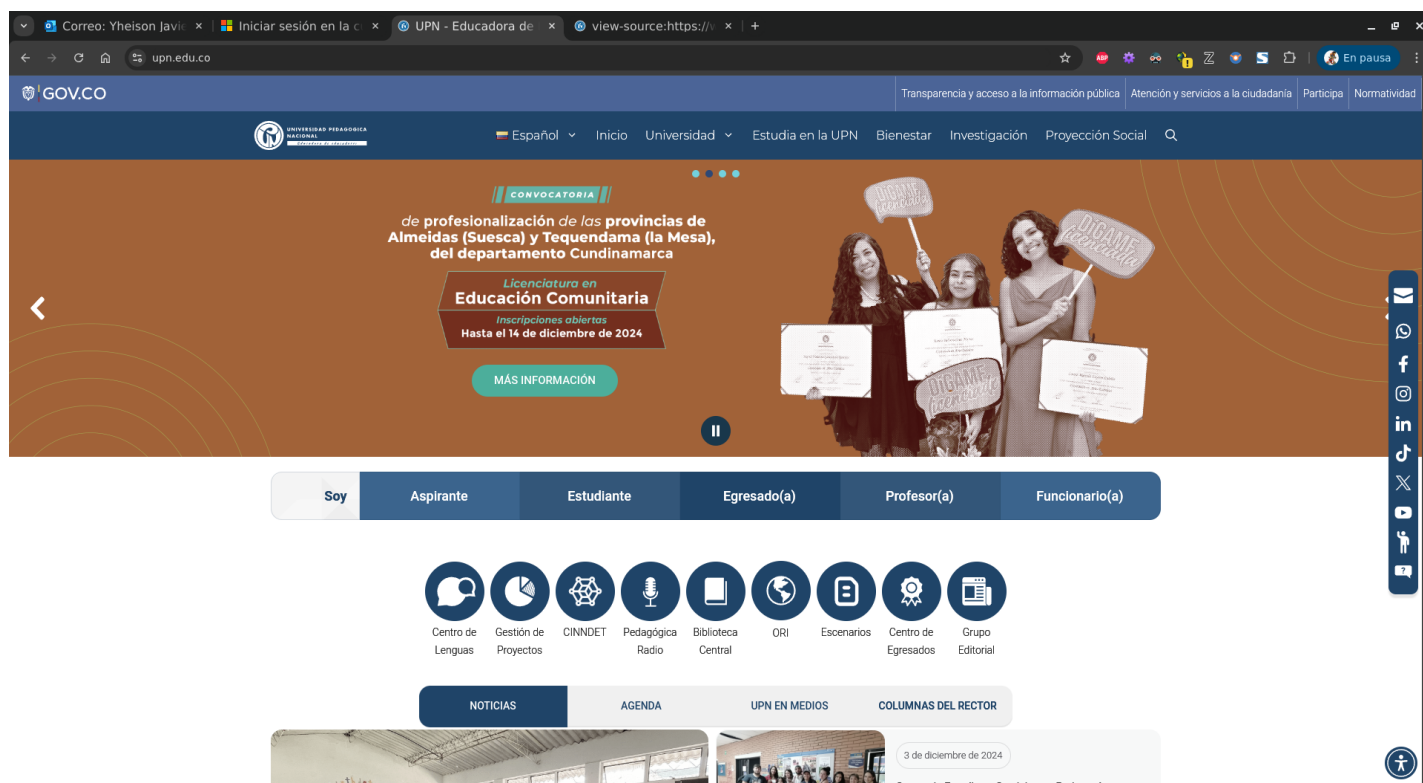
Correo: Yheison Javie ×
Iniciar sesión en la c ×
UPN - Educadora de ×
view-source:https:// ×
+
upn.edu.co
En pausa

GOV.CO
Transparencia y acceso a la información pública | Atención y servicios a la ciudadanía | Participa | Normatividad

UNIVERSIDAD PEDAGÓGICA NACIONAL
Educadora de educadores

Español | Inicio | Universidad | Estudia en la UPN | Bienestar | Investigación | Proyección Social

CONVOCATORIA
de profesionalización de las provincias de Almeidas (Suesca) y Tequendama (la Mesa), del departamento Cundinamarca
Licenciatura en
Educación Comunitaria
Inscripciones abiertas
Hasta el 14 de diciembre de 2024
MÁS INFORMACIÓN

DÍGAME licenciada
DÍGAME licenciada
DÍGAME licenciada

| Soy | Aspirante | Estudiante | Egresado(a) | Profesor(a) | Funcionario(a) |
|---|---|---|---|---|---|

Centro de Lenguas
Gestión de Proyectos
CINNDET
Pedagógica Radio
Biblioteca Central
ORI
Escenarios
Centro de Egresados
Grupo Editorial

NOTICIAS | AGENDA | UPN EN MEDIOS | COLUMNAS DEL RECTOR

3 de diciembre de 2024